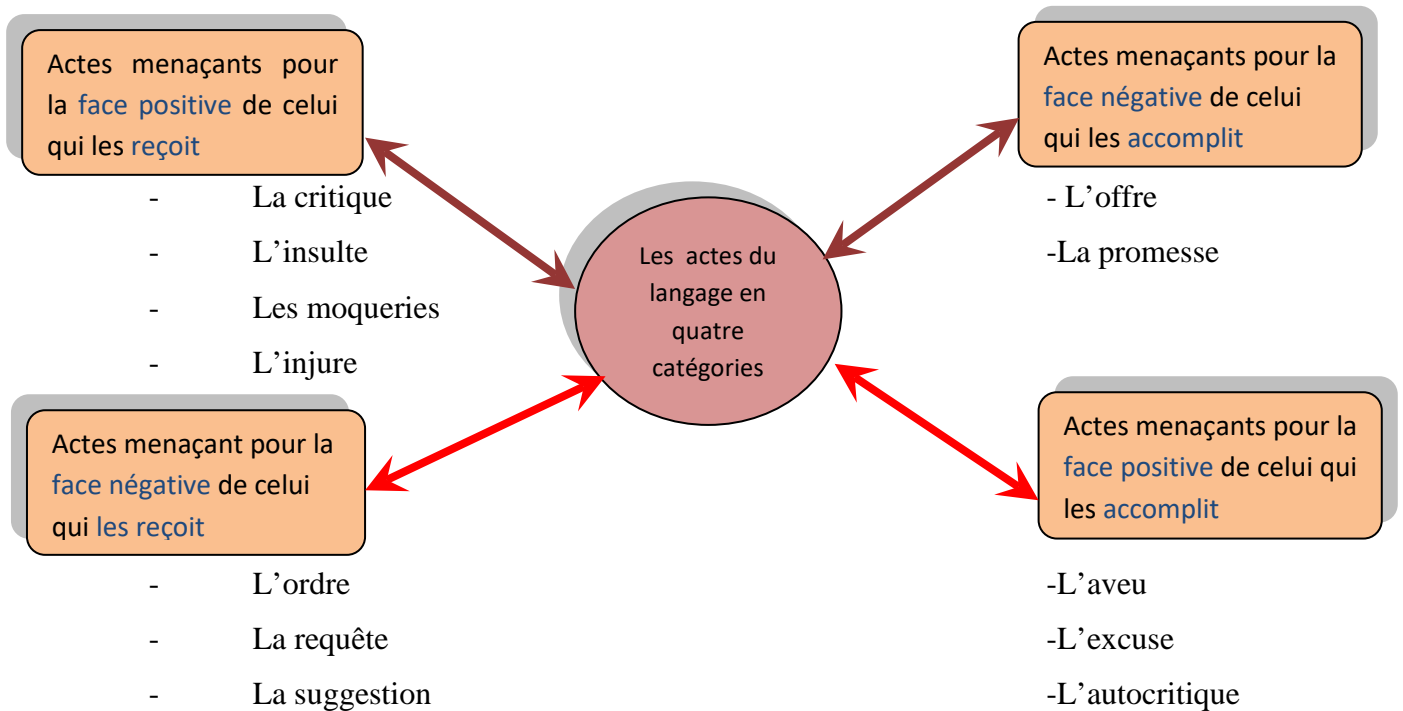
Actes menaçants pour la face positive de celui qui les reçoit

- La critique
- L’insulte
- Les moqueries
- L’injure

Actes menaçants pour la face négative de celui qui les accomplit

- L’offre
-La promesse

Les actes du langage en quatre catégories

Actes menaçant pour la face négative de celui qui les reçoit

- L’ordre
- La requête
- La suggestion

Actes menaçants pour la face positive de celui qui les accomplit

-L’aveu
-L’excuse
-L’autocritique